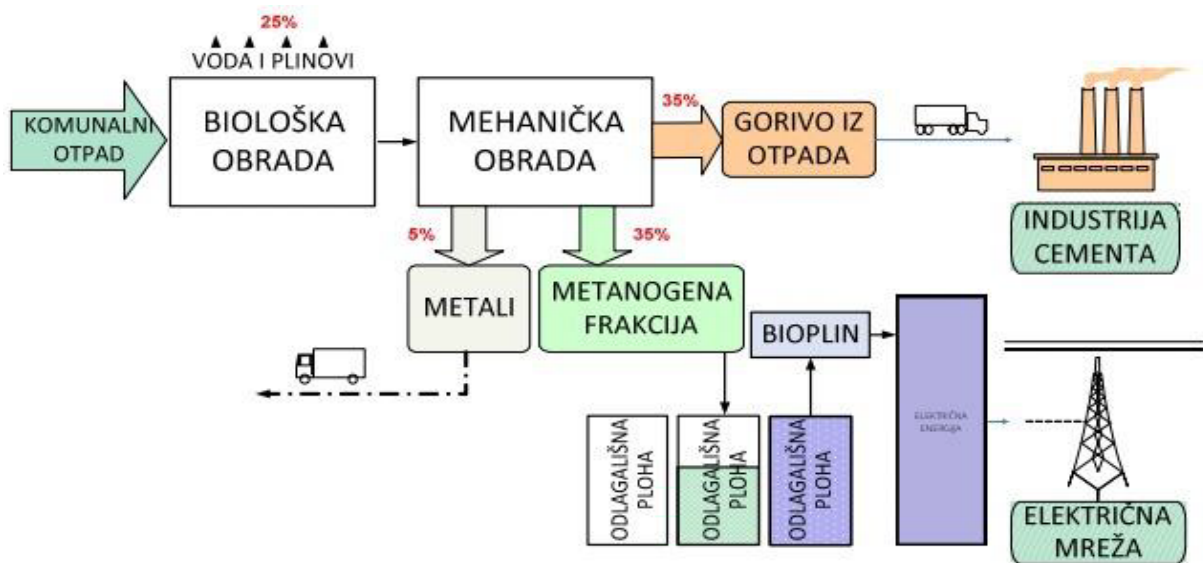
25%
VODA I PLINOVI

KOMUNALNI OTPAD

BIOLOŠKA OBRADA

MEHANIČKA OBRADA

35%

GORIVO IZ OTPADA

INDUSTRIJA CEMENTA

5%

35%

METALI

METANOGENA FRAKCIJA

BIOPLIN

ELEKTRIČNA ENERGIJA

ODLAGALIŠNA PLOHA

ODLAGALIŠNA PLOHA

ODLAGALIŠNA PLOHA

ELEKTRIČNA MREŽA